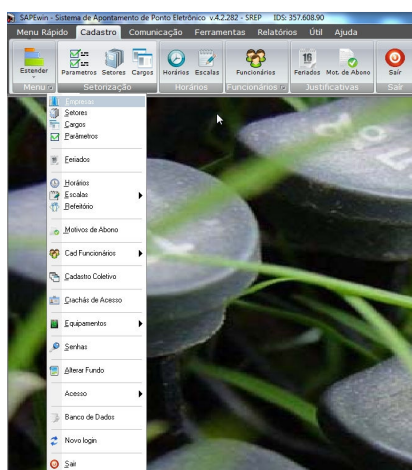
SAPEwin - Sistema de Apontamento de Ponto Eletrônico v.4.2.282 - SREP IDS: 357.608.90

Menu Rápido Cadastro Comunicação Ferramentas Relatórios Útil Ajuda

Estender
Menu
Parametros Setores Cargos
Setorização
Horários Escalas
Horários
Funcionários
Funcionários
Feriados Mot. de Abono
Justificativas
Sair
Sair

Empresas
Setores
Cargos
Parâmetros
Feriados
Horários
Escalas
Refeitório
Motivos de Abono
Cad Funcionários
Cadastro Coletivo
Crachás de Acesso
Equipamentos
Senhas
Alterar Fundo
Acesso
Banco de Dados
Novo login
Sair